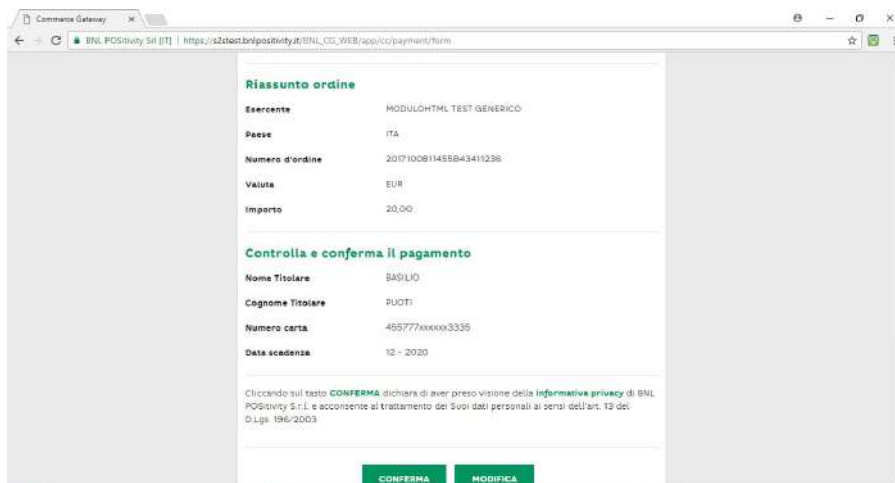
Commerce Gateway ×

BNL POSitivity Srl [IT] | https://s2stest.bnlpositivity.it/BNL_CG_WEB/app/cc/payment/form

Riassunto ordine

| | |
|---|---|
| Esercente | MODULOHTML TEST GENERICO |
| Paese | ITA |
| Numero d'ordine | 20171008114558434112З6 |
| Valuta | EUR |
| Importo | 20,00 |

Controlla e conferma il pagamento

| | |
|---|---|
| Nome Titolare | BASILIO |
| Cognome Titolare | PUOTI |
| Numero carta | 455777xxxxxx3335 |
| Data scadenza | 12 - 2020 |

Cliccando sul tasto CONFERMA dichiara di aver preso visione della informativa privacy di BNL POSitivity S.r.l. e acconsente al trattamento dei Suoi dati personali ai sensi dell'art. 13 del D.Lgs. 196/2003

CONFERMA MODIFICA